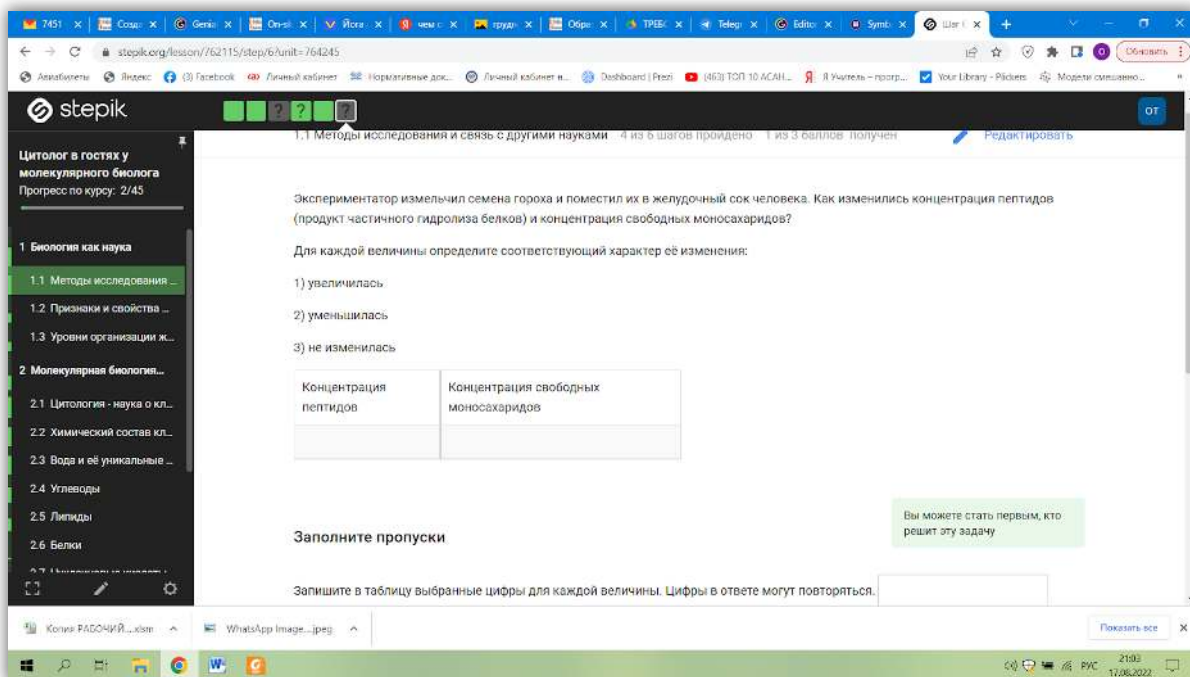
7451 | Созда | Genia | On-sl | Йога | чем с | грудн | Образ | ТРЕБС | Telegr | Editor | Symb | Шаг | +

stepik.org/lesson/762115/step/6?unit=764245

Обновить

Авиабилеты | Яндекс | (3) Facebook | Личный кабинет | Нормативные док... | Личный кабинет н... | Dashboard | Prezi | (463) ТОП 10 АСАН... | Я Учитель – прогр... | Your Library - Plickers | Модели смешанно...

stepik

?

?

?

1.1 Методы исследования и связь с другими науками 4 из 6 шагов пройдено 1 из 3 баллов получен

Редактировать

OT

Цитолог в гостях у молекулярного биолога

Прогресс по курсу: 2/45

1 Биология как наука

1.1 Методы исследования ...

1.2 Признаки и свойства ...

1.3 Уровни организации ж...

2 Молекулярная биология...

2.1 Цитология - наука о кл...

2.2 Химический состав кл...

2.3 Вода и её уникальные ...

2.4 Углеводы

2.5 Липиды

2.6 Белки

2.7 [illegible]

Экспериментатор измельчил семена гороха и поместил их в желудочный сок человека. Как изменились концентрация пептидов (продукт частичного гидролиза белков) и концентрация свободных моносахаридов?

Для каждой величины определите соответствующий характер её изменения:

1) увеличилась

2) уменьшилась

3) не изменилась

| Концентрация пептидов | Концентрация свободных моносахаридов |
|---|---|
| | |

Вы можете стать первым, кто решит эту задачу

Заполните пропуски

Запишите в таблицу выбранные цифры для каждой величины. Цифры в ответе могут повторяться.

Копия РАБОЧИЙ....xlsm

WhatsApp Image....jpeg

Показать все

РУС 21:03 17.06.2022